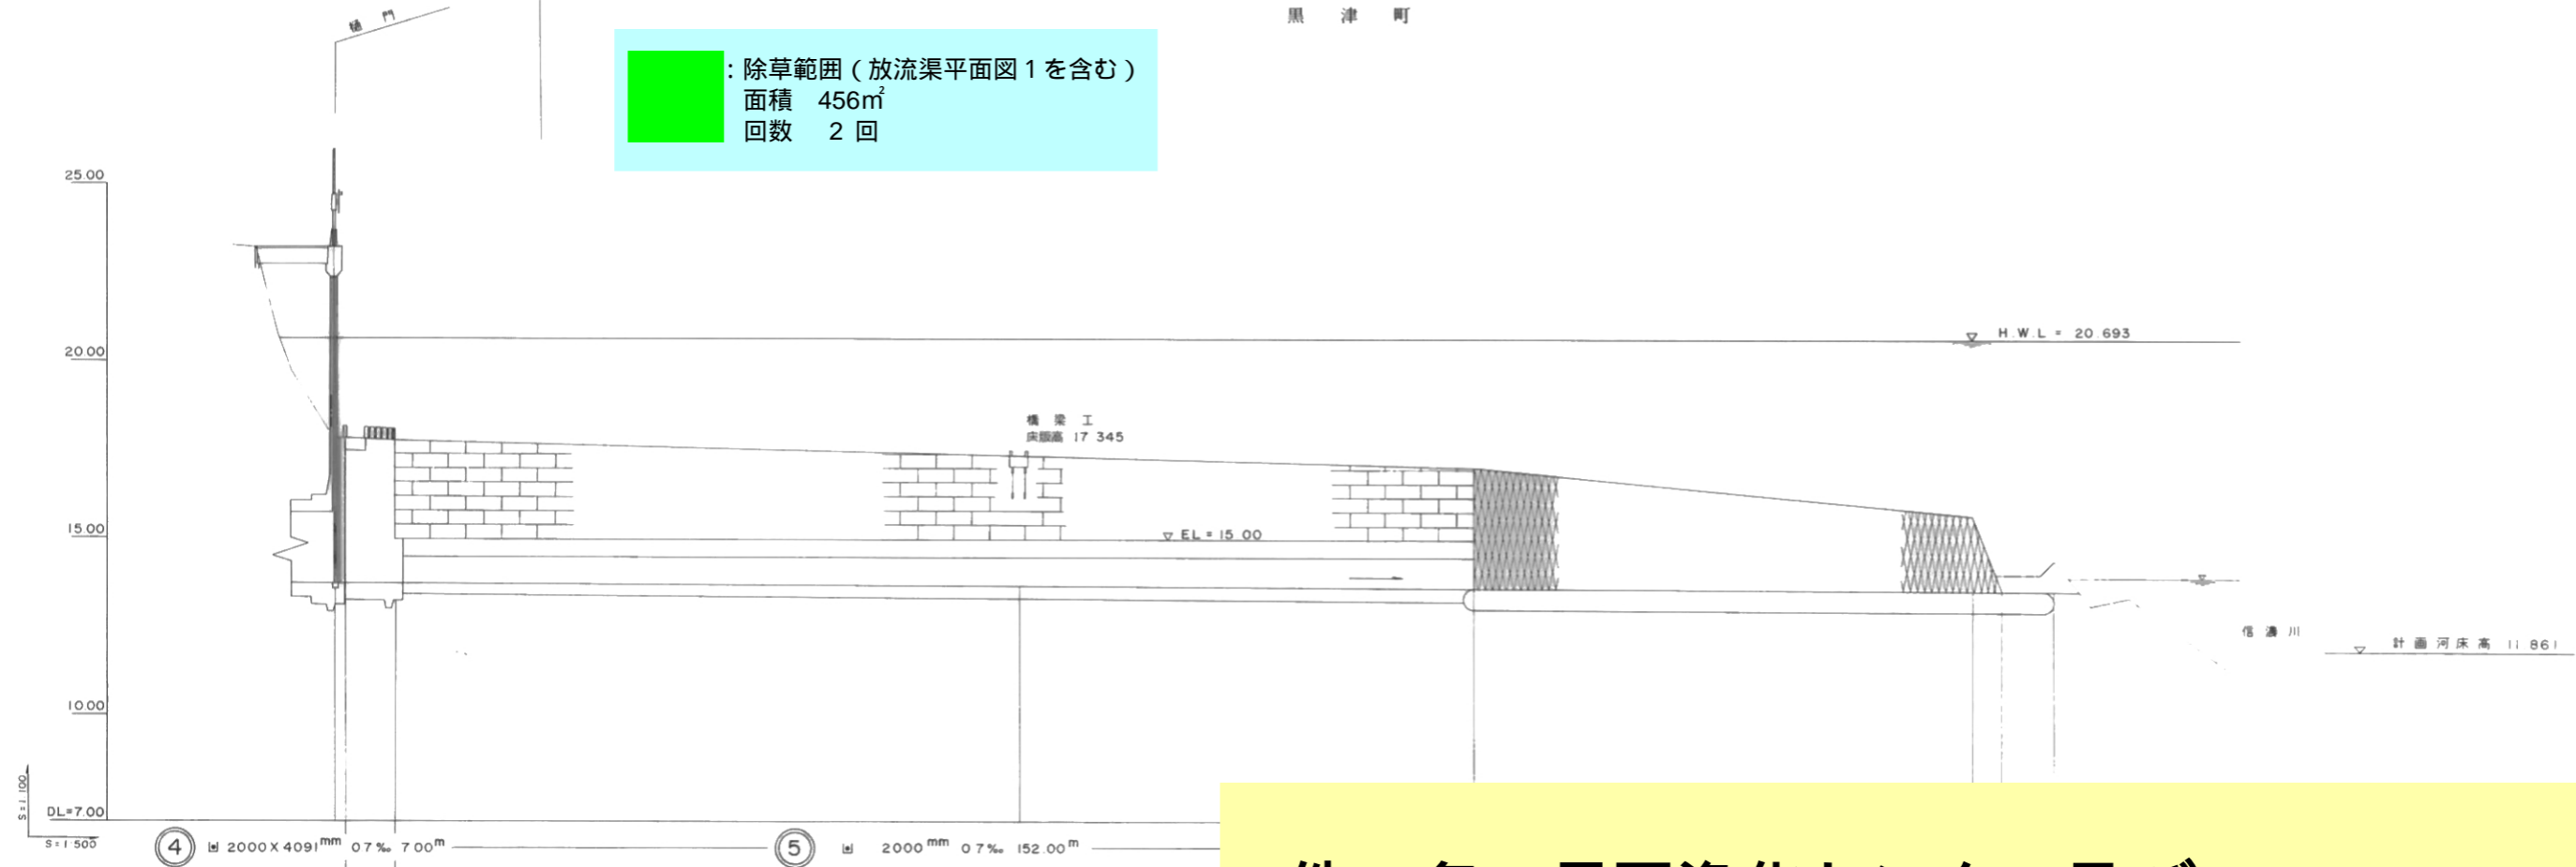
樋門

黒 津 町

: 除草範囲 ( 放流渠平面図 1 を含む )
面積 456㎡
回数 2 回

25.00

20.00

15.00

10.00

DL=7.00

S=1:100

S=1:500

H.W.L = 20.693

橋梁工
床版高 17.345

EL = 15.00

信濃川

計画河床高 11.861

4 2000 X 4091$^{mm}$ 0.7‰ 7.00$^{m}$

5 2000$^{mm}$ 0.7‰ 152.00$^{m}$

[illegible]